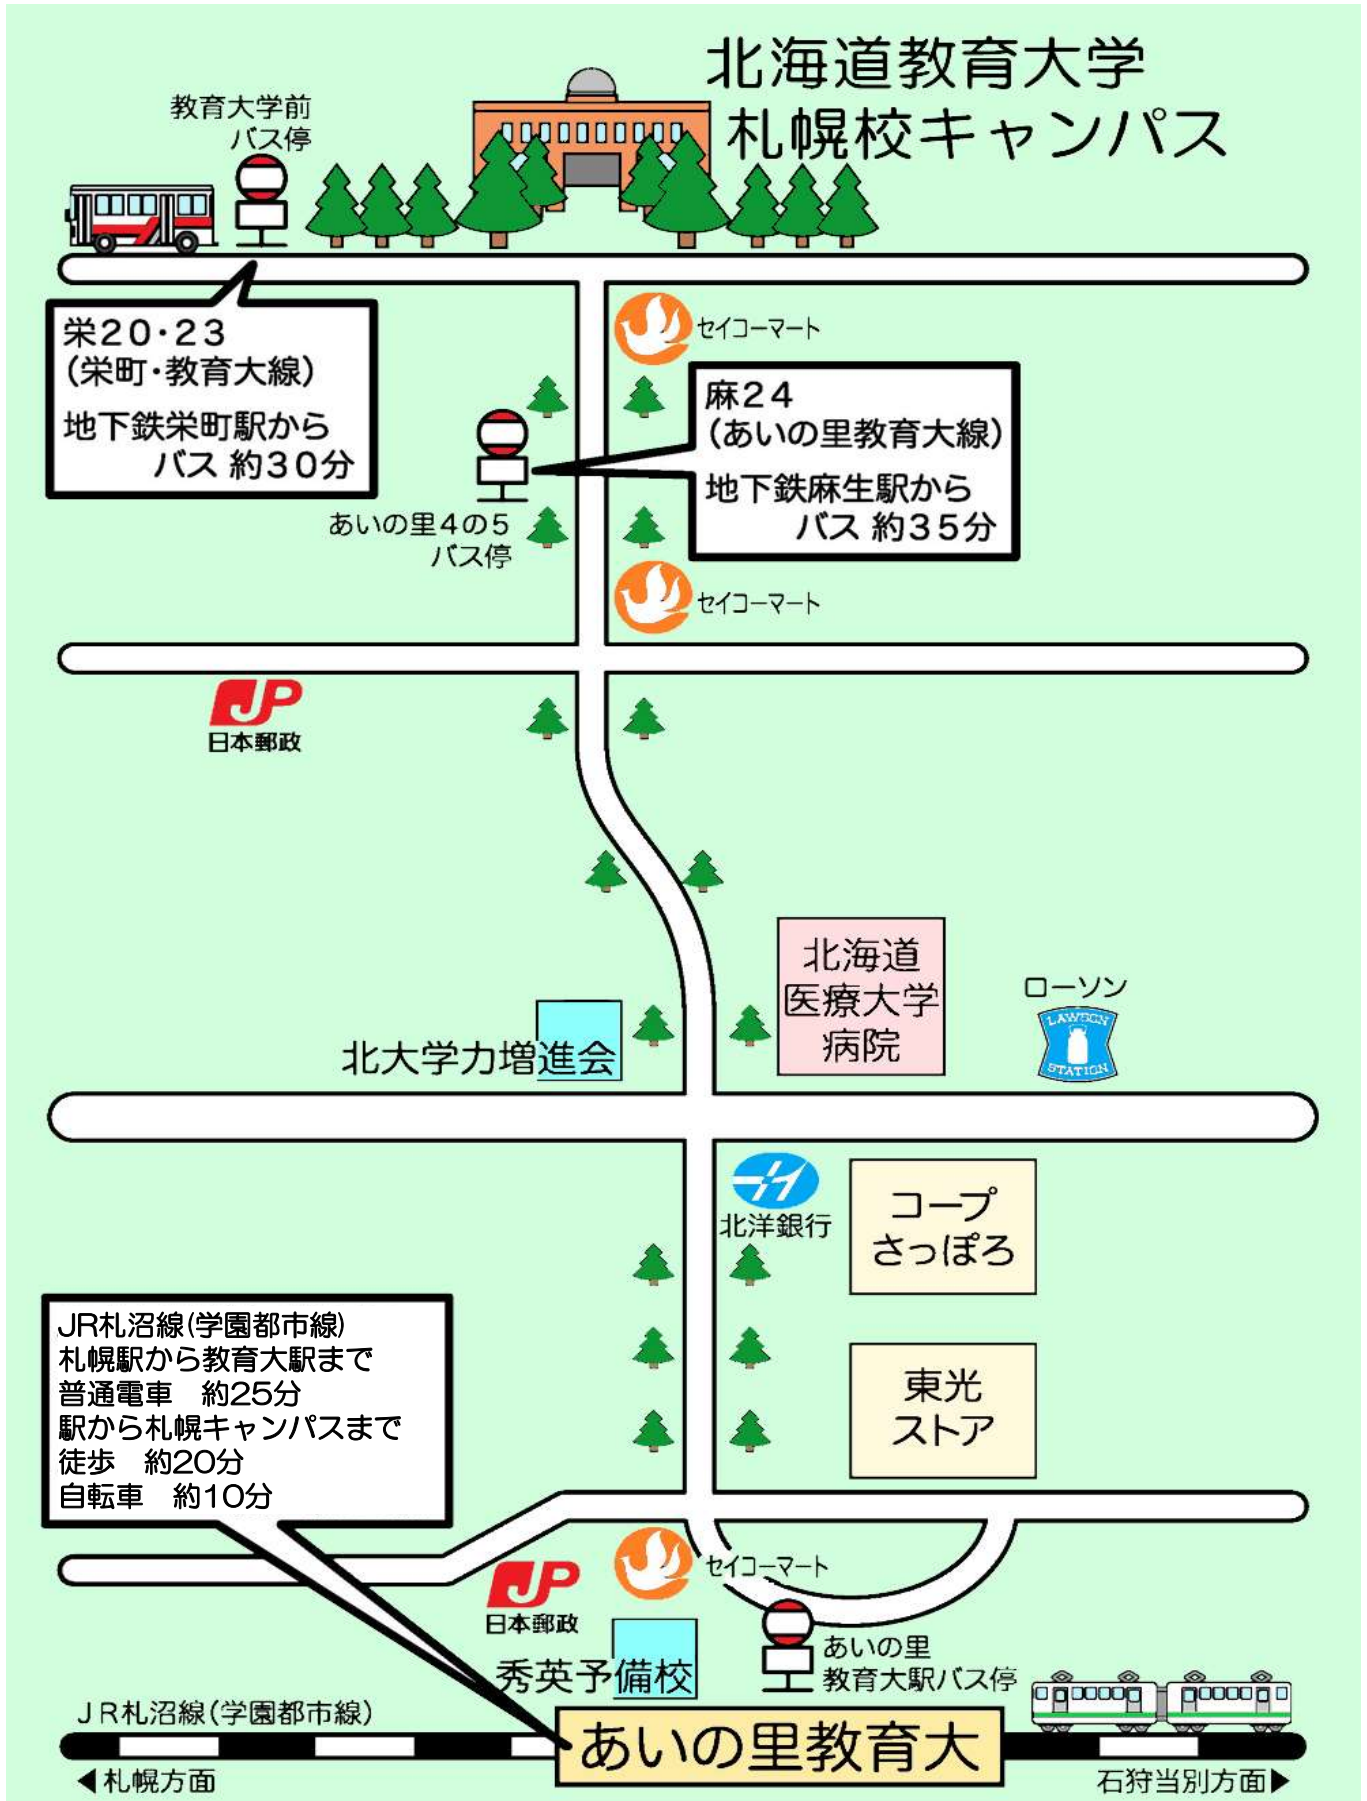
北海道教育大学
札幌校キャンパス

教育大学前
バス停

栄20・23
(栄町・教育大線)
地下鉄栄町駅から
バス 約30分

セイコーマート

麻24
(あいの里教育大線)
地下鉄麻生駅から
バス 約35分

あいの里4の5
バス停

セイコーマート

JP
日本郵政

北海道
医療大学
病院

ローソン
LAWSON STATION

北大学力増進会

北洋銀行

コープ
さっぽろ

JR札沼線(学園都市線)
札幌駅から教育大駅まで
普通電車　約25分
駅から札幌キャンパスまで
徒歩　約20分
自転車　約10分

東光
ストア

セイコーマート

JP
日本郵政

あいの里
教育大駅バス停

秀英予備校

JR札沼線(学園都市線)

あいの里教育大

◀札幌方面

石狩当別方面▶